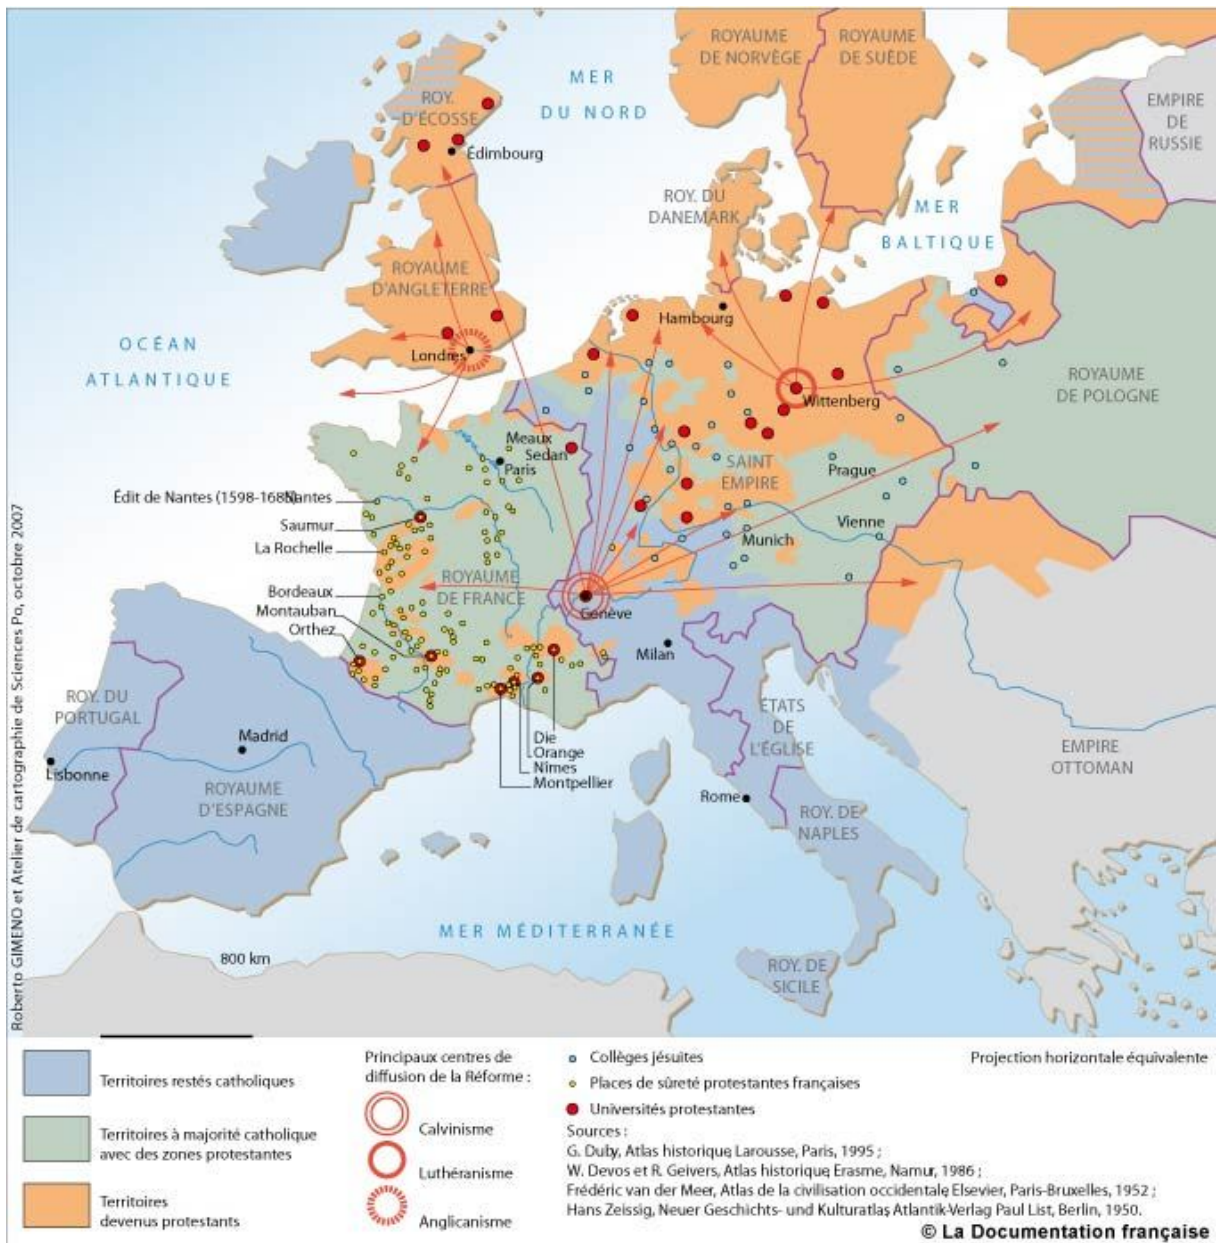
ROYAUME DE NORVÈGE

ROYAUME DE SUÈDE

EMPIRE DE RUSSIE

MER DU NORD

ROY. D'ÉCOSSE

Édimbourg

ROY. DU DANEMARK

MER BALTIQUE

ROYAUME D'ANGLETERRE

Hambourg

OCÉAN ATLANTIQUE

Londres

Wittenberg

ROYAUME DE POLOGNE

Meaux

Sedan

Paris

SAINT EMPIRE

Prague

Édit de Nantes (1598-1685)

Nantes

Saumur

La Rochelle

Vienne

Munich

ROYAUME DE FRANCE

Bordeaux

Montauban

Orthez

Genève

Milan

ROY. DU PORTUGAL

Madrid

Lisbonne

ROYAUME D'ESPAGNE

Die

Orange

Nîmes

Montpellier

ÉTATS DE L'ÉGLISE

Rome

ROY. DE NAPLES

EMPIRE OTTOMAN

MER MÉDITERRANÉE

800 km

ROY. DE SICILE

Roberto GIMENO et Atelier de cartographie de Sciences Po, octobre 2007

Territoires restés catholiques

Territoires à majorité catholique avec des zones protestantes

Territoires devenus protestants

Principaux centres de diffusion de la Réforme :

Calvinisme

Luthéranisme

Anglicanisme

Collèges jésuites

Places de sûreté protestantes françaises

Universités protestantes

Sources :
G. Duby, Atlas historique Larousse, Paris, 1995 ;
W. Devos et R. Geivers, Atlas historique Erasme, Namur, 1986 ;
Frédéric van der Meer, Atlas de la civilisation occidentale Elsevier, Paris-Bruxelles, 1952 ;
Hans Zeissig, Neuer Geschichts- und Kulturatlas Atlantik-Verlag Paul List, Berlin, 1950.

Projection horizontale équivalente

© La Documentation française